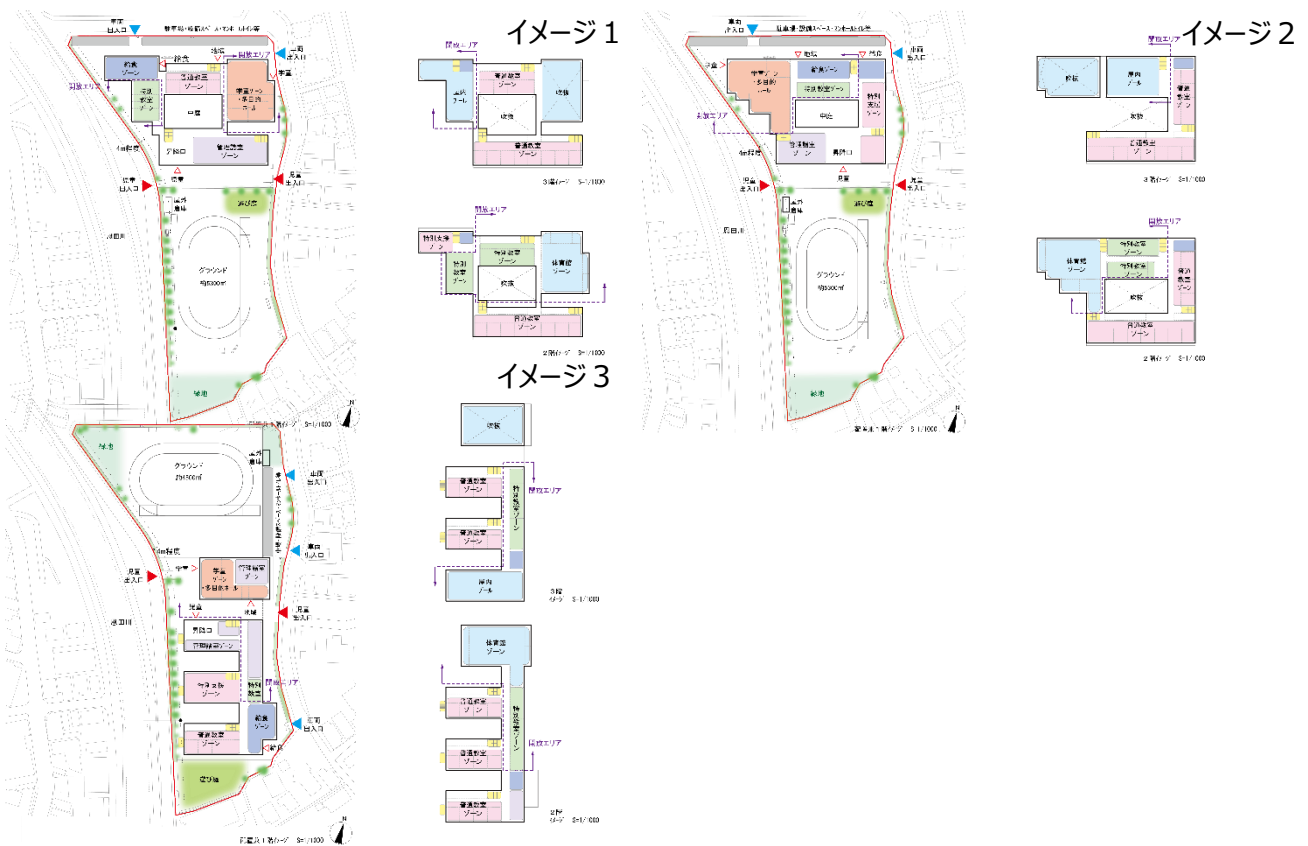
イメージ１

車両出入口

開放エリア

職員ゾーン

普通教室ゾーン

学童ゾーン・多目的ホール

特別教室ゾーン

中庭

昇降口

普通教室ゾーン

4m拡幅

児童出入口

正門出入口

遊び庭

グラウンド 約5300㎡

緑地

開放エリア

屋内プール

普通教室ゾーン

校庭

校庭

普通教室ゾーン

3階イメージ S=1/1000

開放エリア

特別支援ゾーン

特別教室ゾーン

特別教室ゾーン

校庭

体育館ゾーン

普通教室ゾーン

2階イメージ S=1/1000

イメージ３

校庭

普通教室ゾーン

特別教室ゾーン

開放エリア

普通教室ゾーン

屋内プール

3階イメージ S=1/1000

体育館ゾーン

普通教室ゾーン

特別教室ゾーン

開放エリア

普通教室ゾーン

普通教室ゾーン

2階イメージ S=1/1000

緑地

グラウンド 約5300㎡

4m拡幅

児童出入口

学童ゾーン・多目的ホール

特別教室ゾーン

昇降口

特別教室ゾーン

普通教室ゾーン

開放エリア

職員ゾーン

普通教室ゾーン

児童出入口

正門出入口

遊び庭

配置及び1階イメージ S=1/1000

イメージ２

車両出入口

開放エリア

学童ゾーン・多目的ホール

職員ゾーン

特別教室ゾーン

中庭

特別教室ゾーン

普通教室ゾーン

昇降口

4m拡幅

児童出入口

正門出入口

遊び庭

グラウンド 約5300㎡

緑地

配置及び1階イメージ S=1/1000

開放エリア

校庭

屋内プール

普通教室ゾーン

校庭

普通教室ゾーン

3階イメージ S=1/1000

開放エリア

体育館ゾーン

特別教室ゾーン

特別教室ゾーン

普通教室ゾーン

校庭

普通教室ゾーン

2階イメージ S=1/1000